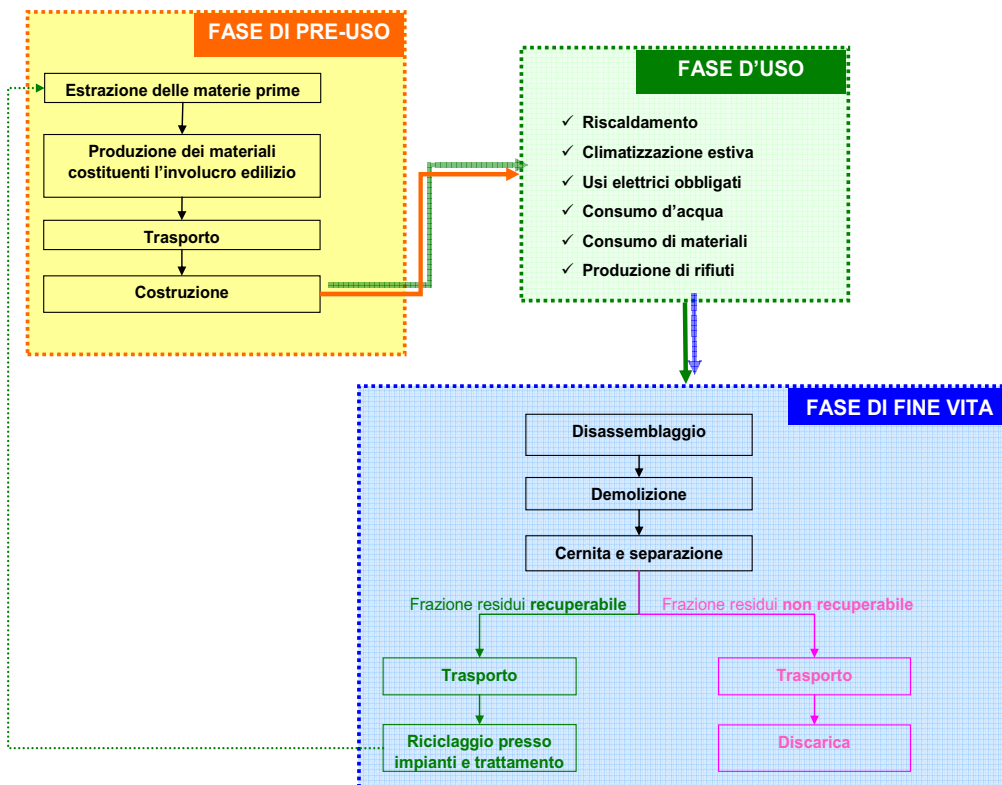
FASE DI PRE-USO

Estrazione delle materie prime

Produzione dei materiali costituenti l'involucro edilizio

Trasporto

Costruzione

FASE D'USO

✓ Riscaldamento
✓ Climatizzazione estiva
✓ Usi elettrici obbligati
✓ Consumo d'acqua
✓ Consumo di materiali
✓ Produzione di rifiuti

FASE DI FINE VITA

Disassemblaggio

Demolizione

Cernita e separazione

Frazione residui recuperabile

Frazione residui non recuperabile

Trasporto

Trasporto

Riciclaggio presso impianti e trattamento

Discarica